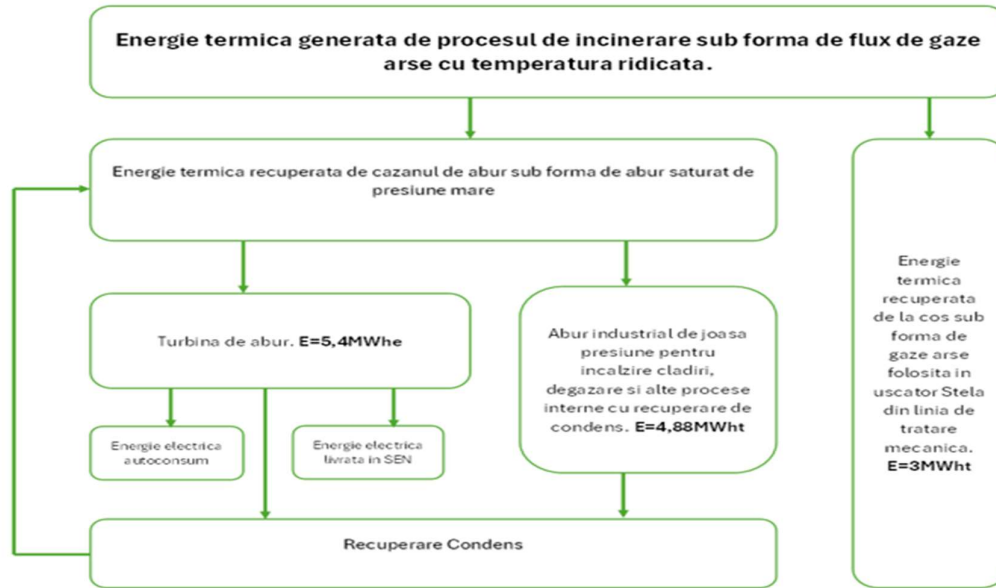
Energie termica generata de procesul de incinerare sub forma de flux de gaze arse cu temperatura ridicata.

Energie termica recuperata de cazanul de abur sub forma de abur saturat de presiune mare

Turbina de abur. E=5,4MWhe

Abur industrial de joasa presiune pentru incalzire cladiri, degazare si alte procese interne cu recuperare de condens. E=4,88MWht

Energie electrica autoconsum

Energie electrica livrata in SEN

Recuperare Condens

Energie termica recuperata de la cos sub forma de gaze arse folosita in uscator Stela din linia de tratare mecanica. E=3MWht